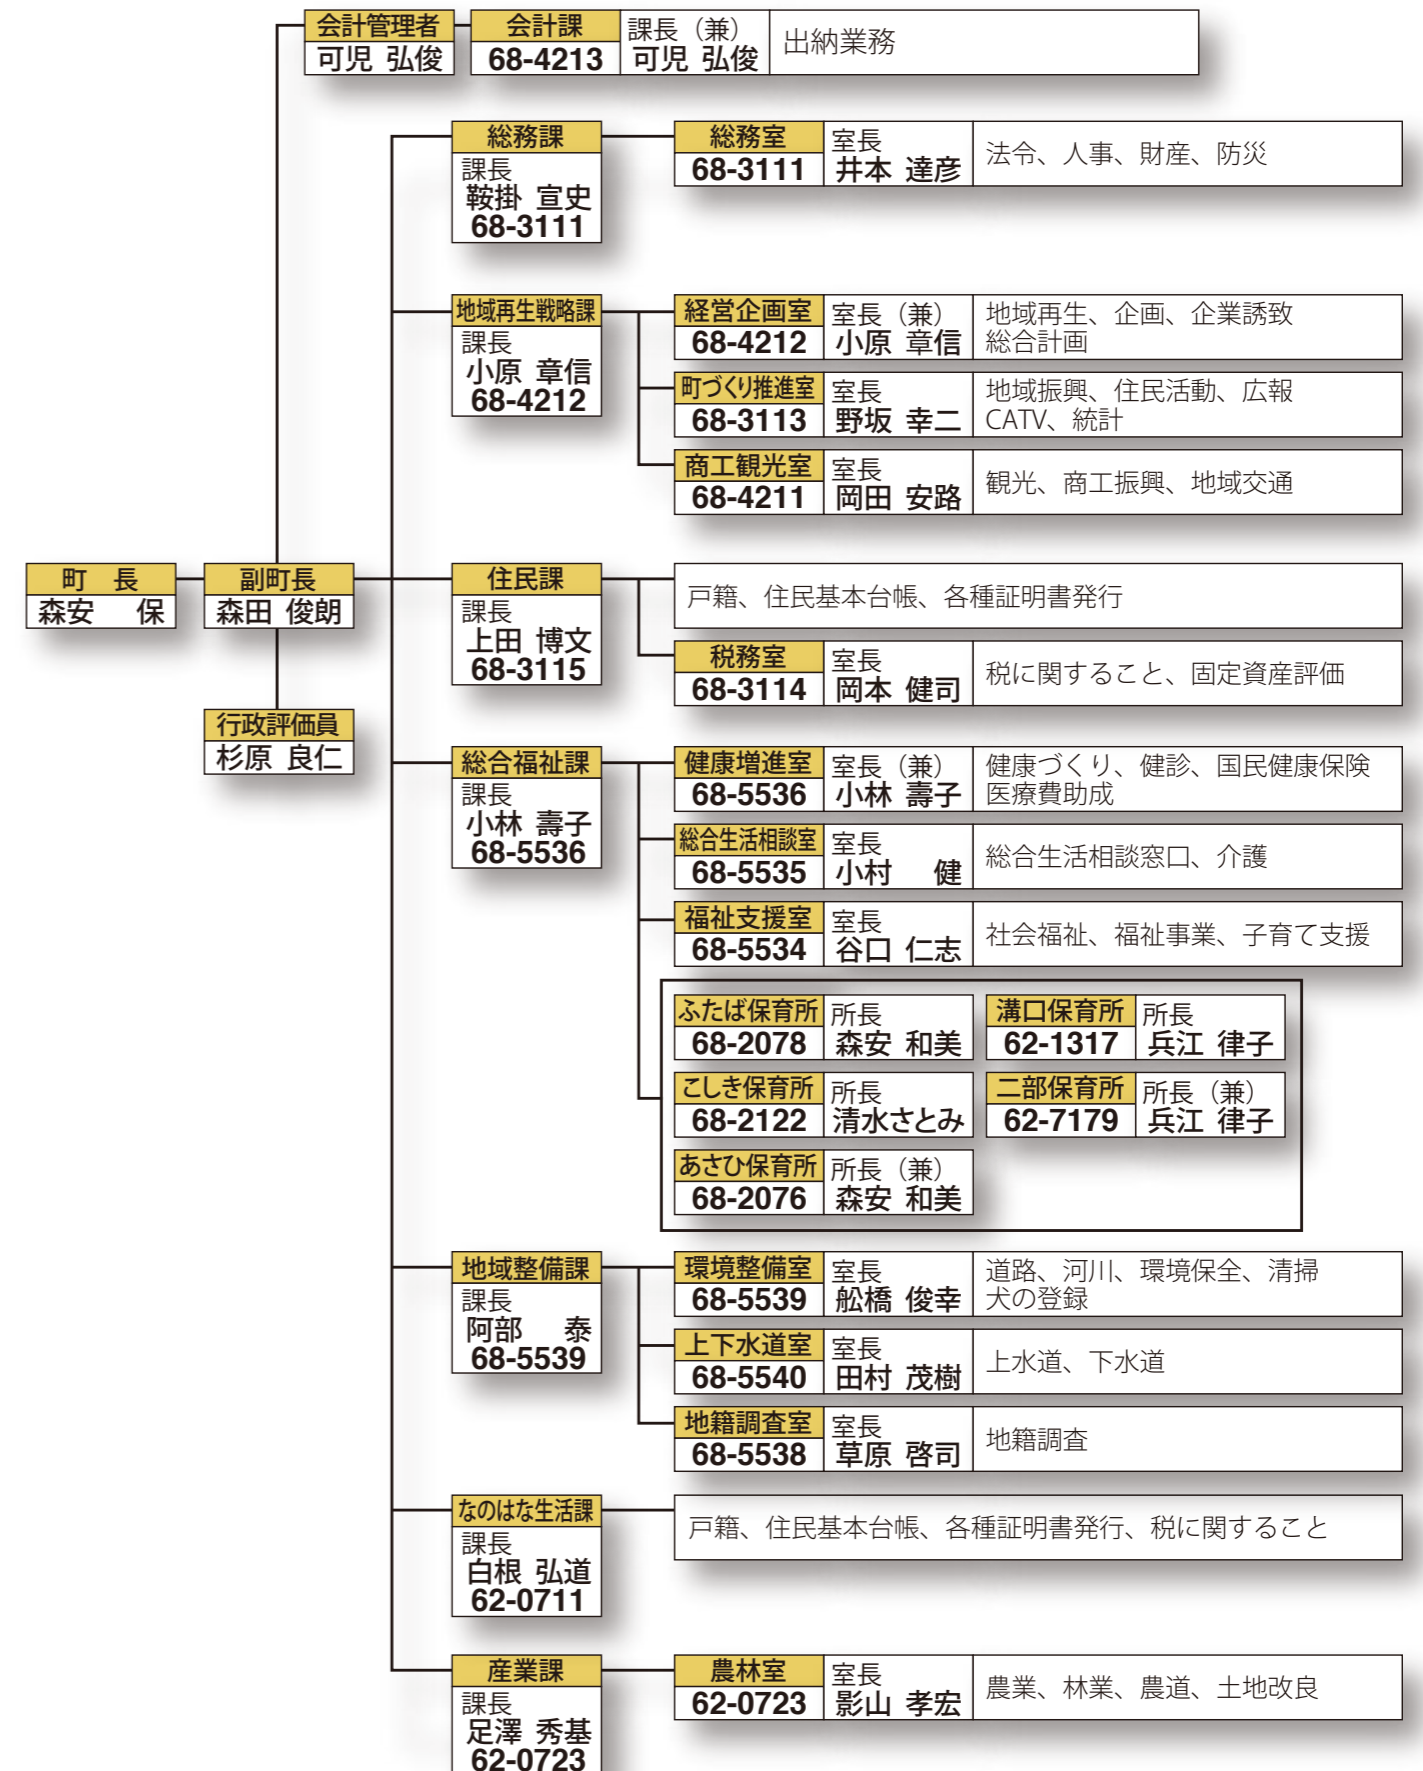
会計管理者
可児 弘俊

会計課
68-4213
課長（兼）
可児 弘俊
出納業務

総務課
課長
鞍掛 宣史
68-3111

総務室
68-3111
室長
井本 達彦
法令、人事、財産、防災

地域再生戦略課
課長
小原 章信
68-4212

経営企画室
68-4212
室長（兼）
小原 章信
地域再生、企画、企業誘致
総合計画

町づくり推進室
68-3113
室長
野坂 幸二
地域振興、住民活動、広報
CATV、統計

商工観光室
68-4211
室長
岡田 安路
観光、商工振興、地域交通

町 長
森安 保

副町長
森田 俊朗

行政評価員
杉原 良仁

住民課
課長
上田 博文
68-3115

戸籍、住民基本台帳、各種証明書発行

税務室
68-3114
室長
岡本 健司
税に関すること、固定資産評価

総合福祉課
課長
小林 壽子
68-5536

健康増進室
68-5536
室長（兼）
小林 壽子
健康づくり、健診、国民健康保険
医療費助成

総合生活相談室
68-5535
室長
小村 健
総合生活相談窓口、介護

福祉支援室
68-5534
室長
谷口 仁志
社会福祉、福祉事業、子育て支援

ふたば保育所
68-2078
所長
森安 和美

溝口保育所
62-1317
所長
兵江 律子

こしき保育所
68-2122
所長
清水さとみ

二部保育所
62-7179
所長（兼）
兵江 律子

あさひ保育所
68-2076
所長（兼）
森安 和美

地域整備課
課長
阿部 泰
68-5539

環境整備室
68-5539
室長
舩橋 俊幸
道路、河川、環境保全、清掃
犬の登録

上下水道室
68-5540
室長
田村 茂樹
上水道、下水道

地籍調査室
68-5538
室長
草原 啓司
地籍調査

なのはな生活課
課長
白根 弘道
62-0711

戸籍、住民基本台帳、各種証明書発行、税に関すること

産業課
課長
足澤 秀基
62-0723

農林室
62-0723
室長
影山 孝宏
農業、林業、農道、土地改良